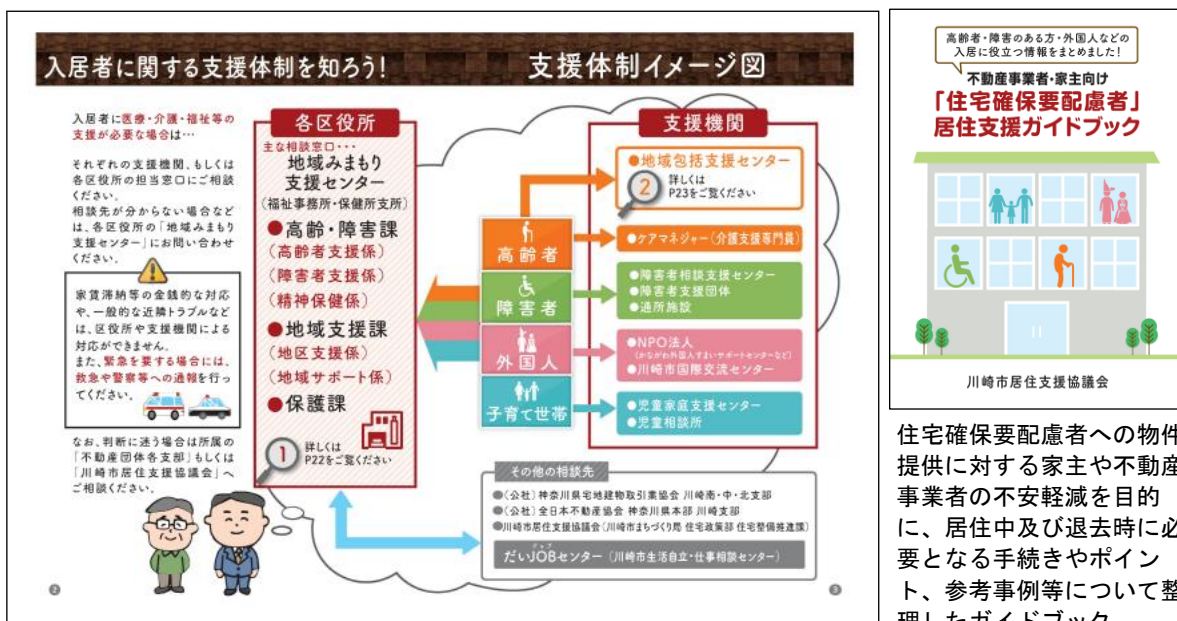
入居者に関する支援体制を知ろう!

支援体制イメージ図

入居者に医療・介護・福祉等の支援が必要な場合は…

それぞれの支援機関、もしくは各区役所の担当窓口にご相談ください。
相談先が分からない場合などは、各区役所の「地域みまもり支援センター」にお問い合わせください。

家賃滞納等の金銭的な対応や、一般的な近隣トラブルなどは、区役所や支援機関による対応ができません。
また、緊急を要する場合には、救急や警察等への通報を行ってください。

なお、判断に迷う場合は所属の「不動産団体各支部」もしくは「川崎市居住支援協議会」へご相談ください。

各区役所

主な相談窓口・・・
地域みまもり支援センター
(福祉事務所・保健所支所)

●高齢・障害課
(高齢者支援係)
(障害者支援係)
(精神保健係)
●地域支援課
(地区支援係)
(地域サポート係)
●保護課

1 詳しくは P22をご覧ください

高齢者
障害者
外国人
子育て世帯

支援機関

●地域包括支援センター
2 詳しくは P23をご覧ください
●ケアマネジャー(介護支援専門員)
●障害者相談支援センター
●障害者支援団体
●通所施設
●NPO法人
(おながわ外国人すまいサポートセンターなど)
●川崎市国際交流センター
●児童家庭支援センター
●児童相談所

その他の相談先
●(公社)神奈川県宅地建物取引業協会 川崎南・中・北支部
●(公社)全日本不動産協会 神奈川県本部 川崎支部
●川崎市居住支援協議会(川崎市まちづくり局 住宅政策部 住宅整備推進課)
だいJOBセンター(川崎市生活自立・仕事相談センター)

高齢者・障害のある方・外国人などの入居に役立つ情報をまとめました!
不動産事業者・家主向け
「住宅確保要配慮者」居住支援ガイドブック
川崎市居住支援協議会

住宅確保要配慮者への物件提供に対する家主や不動産事業者の不安軽減を目的に、居住中及び退去時に必要となる手続きやポイント、参考事例等について整理したガイドブック